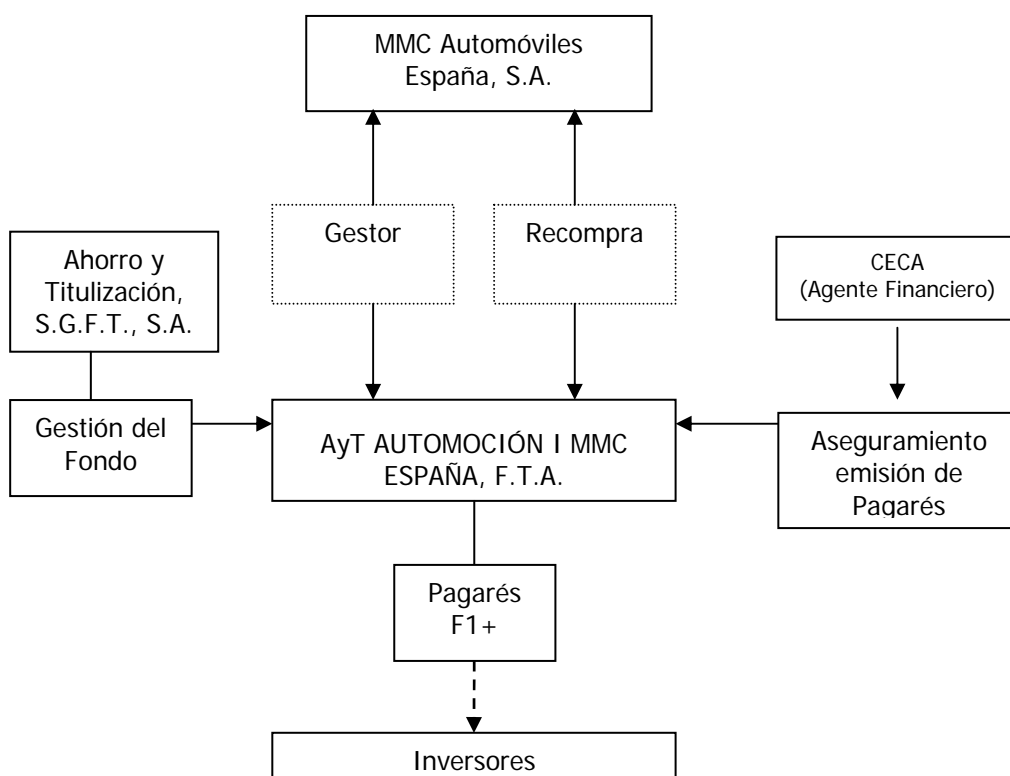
MMC Automóviles España, S.A.

Gestor

Recompra

Ahorro y Titulización, S.G.F.T., S.A.

CECA (Agente Financiero)

Gestión del Fondo

AyT AUTOMOCIÓN I MMC ESPAÑA, F.T.A.

Aseguramiento emisión de Pagarés

Pagarés F1+

Inversores